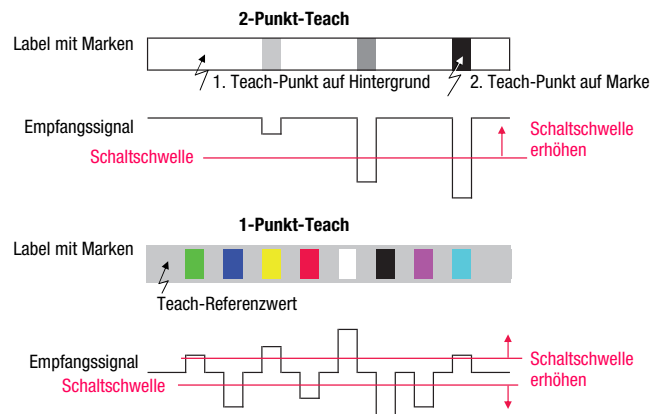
2-Punkt-Teach

Label mit Marken

1. Teach-Punkt auf Hintergrund

2. Teach-Punkt auf Marke

Empfangssignal

Schaltschwelle

Schaltschwelle erhöhen

1-Punkt-Teach

Label mit Marken

Teach-Referenzwert

Empfangssignal

Schaltschwelle

Schaltschwelle erhöhen